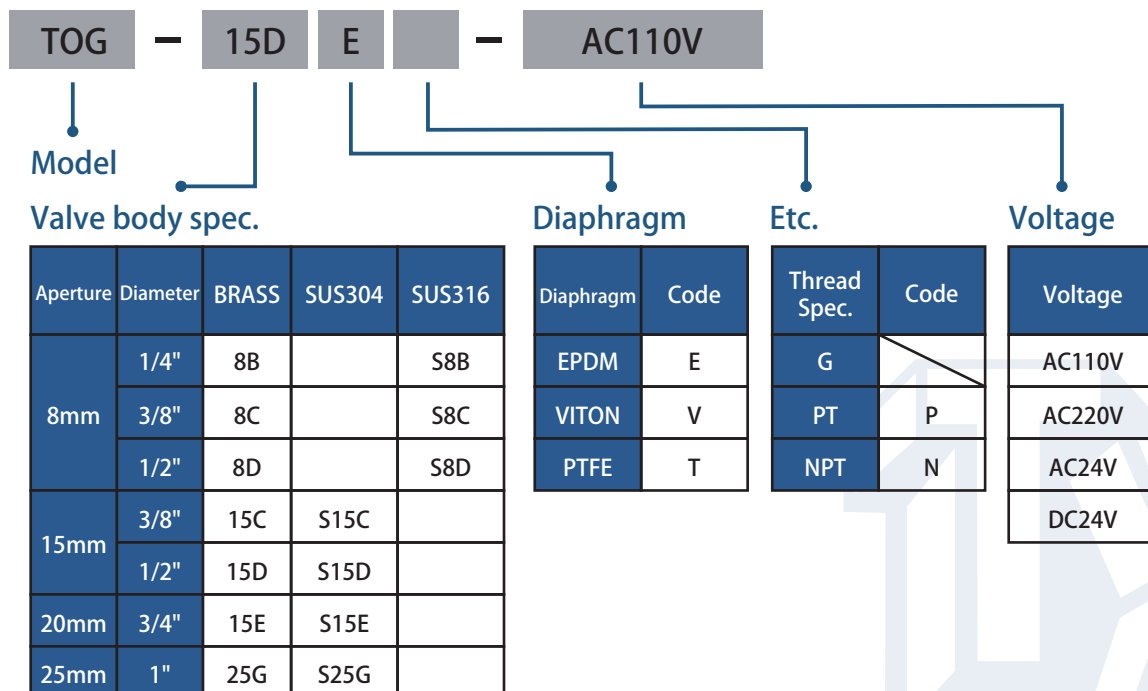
TOG – 15D E – AC110V

Model

Valve body spec.

| Aperture | Diameter | BRASS | SUS304 | SUS316 |
|---|---|---|---|---|
| 8mm | 1/4" | 8B | | S8B |
| | 3/8" | 8C | | S8C |
| | 1/2" | 8D | | S8D |
| 15mm | 3/8" | 15C | S15C | |
| | 1/2" | 15D | S15D | |
| 20mm | 3/4" | 15E | S15E | |
| 25mm | 1" | 25G | S25G | |

Diaphragm

| Diaphragm | Code |
|---|---|
| EPDM | E |
| VITON | V |
| PTFE | T |

Etc.

| Thread Spec. | Code |
|---|---|
| G | |
| PT | P |
| NPT | N |

Voltage

| Voltage |
|---|
| AC110V |
| AC220V |
| AC24V |
| DC24V |